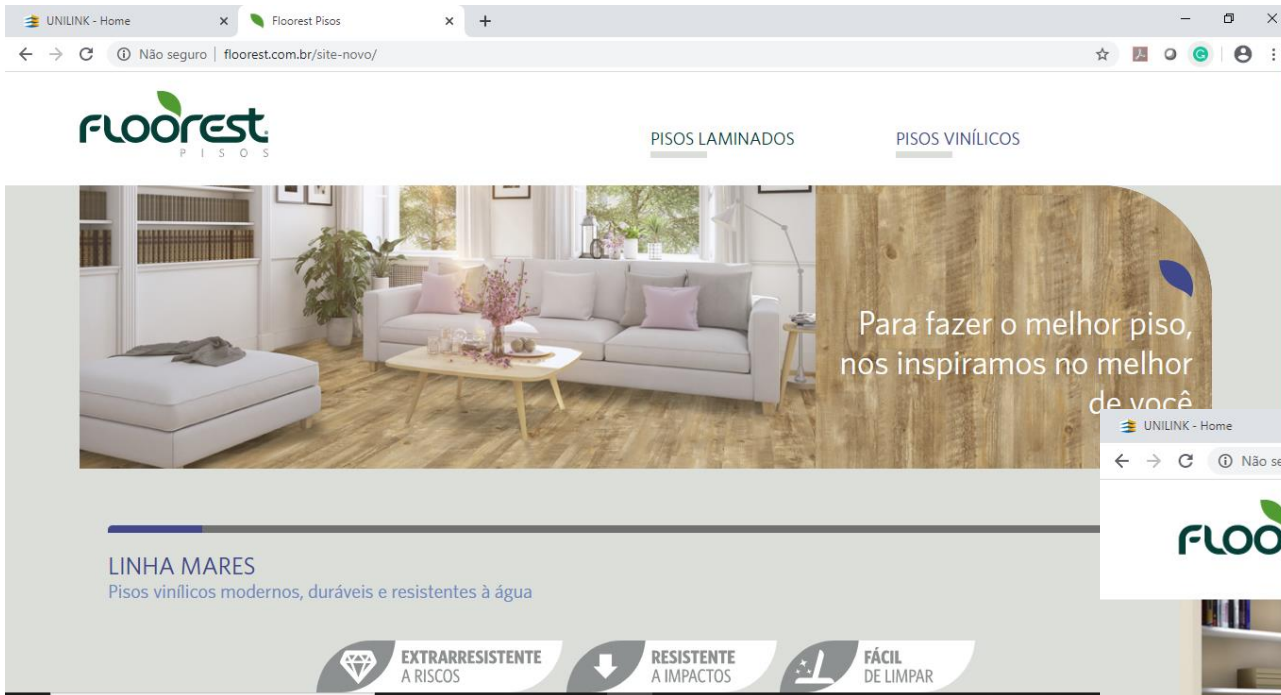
UNILINK - Home ×
Floorest Pisos ×
+

Não seguro | floorest.com.br/site-novo/

FLOOREST
PISOS

PISOS LAMINADOS
PISOS VINÍLICOS

Para fazer o melhor piso, nos inspiramos no melhor de você

UNILINK - Home
Não se
FLOO

LINHA MARES
Pisos vinílicos modernos, duráveis e resistentes à água

EXTRARRESISTENTE A RISCOS
RESISTENTE A IMPACTOS
FÁCIL DE LIMPAR